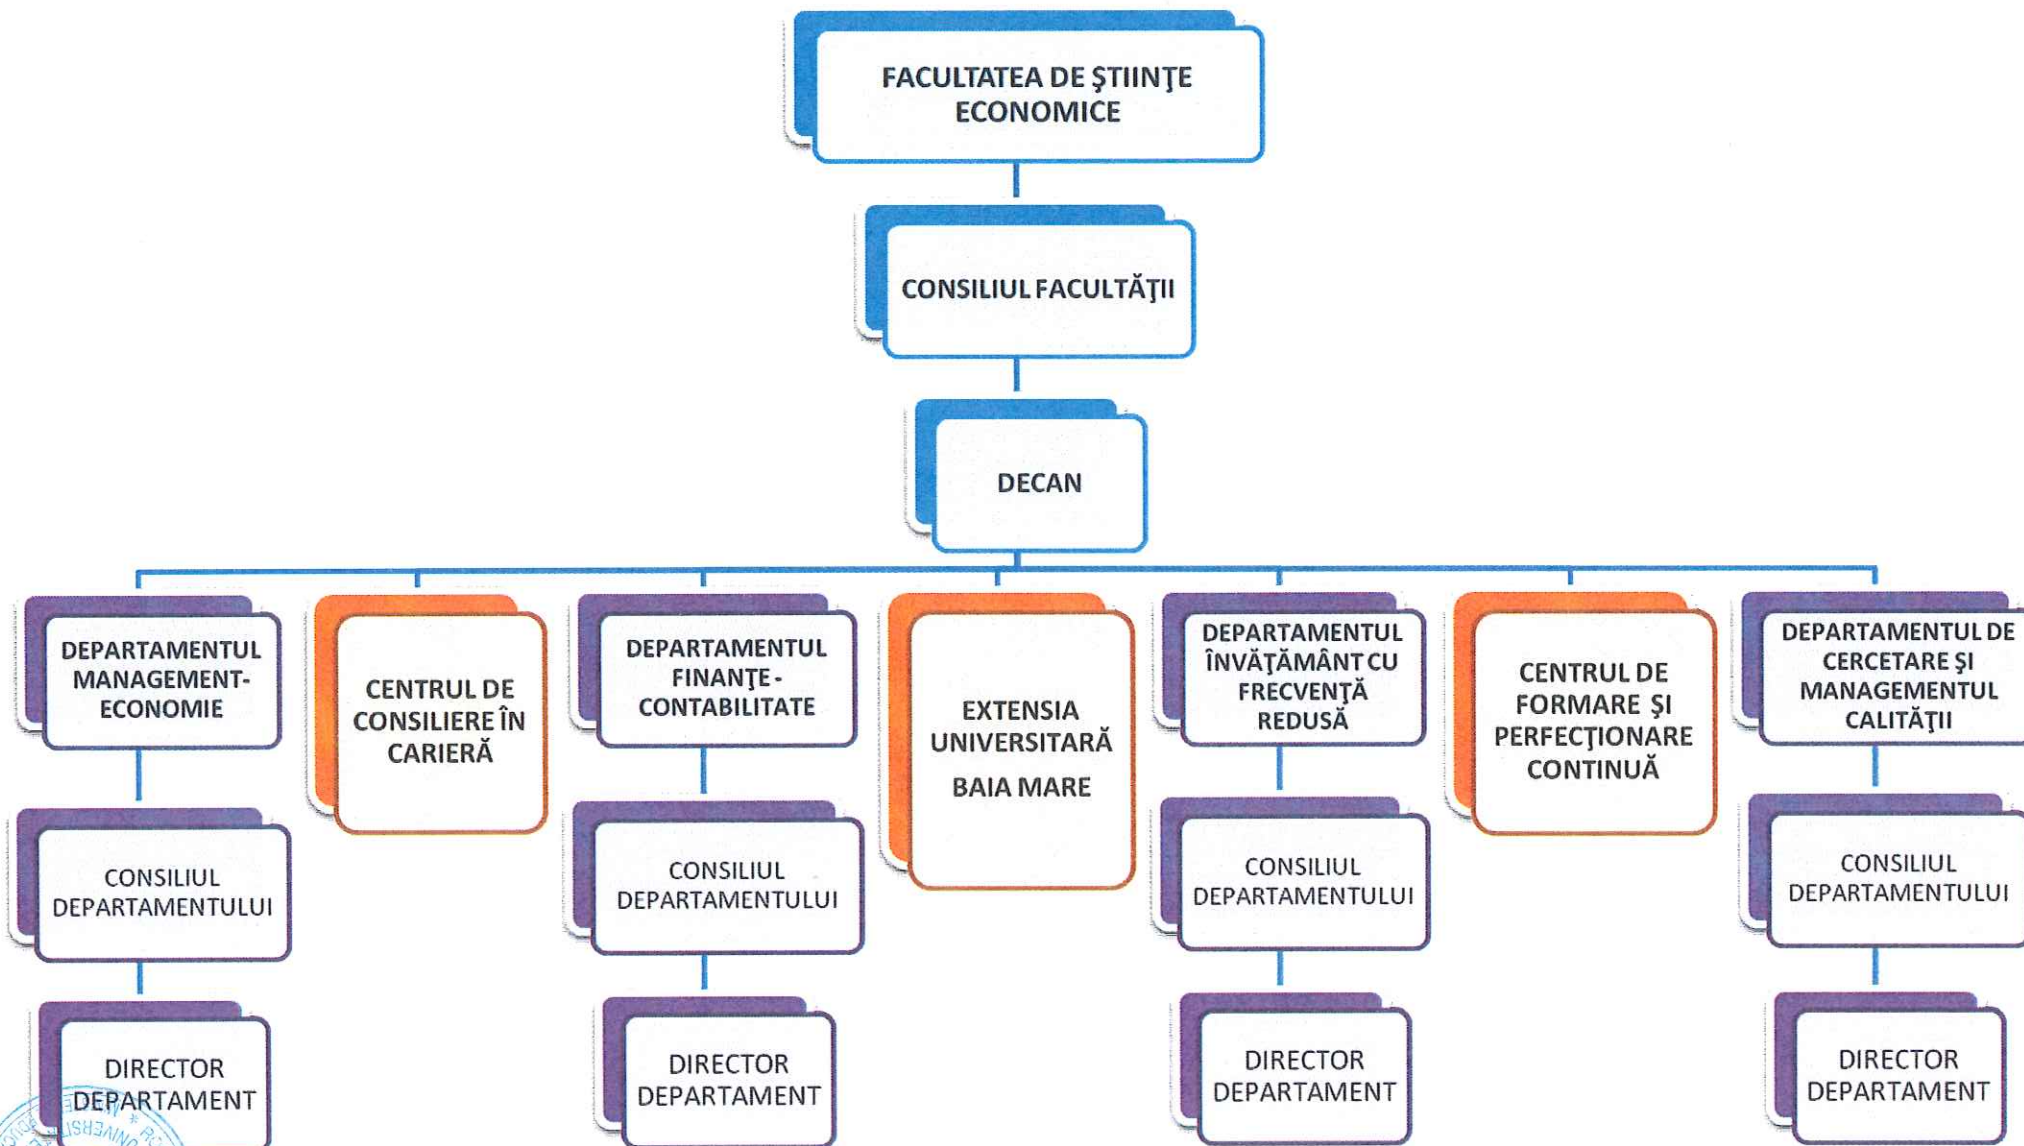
FACULTATEA DE ŞTIINŢE ECONOMICE

CONSILIUL FACULTĂŢII

DECAN

DEPARTAMENTUL MANAGEMENT-ECONOMIE

CONSILIUL DEPARTAMENTULUI

DIRECTOR DEPARTAMENT

CENTRUL DE CONSILIERE ÎN CARIERĂ

DEPARTAMENTUL FINANŢE - CONTABILITATE

CONSILIUL DEPARTAMENTULUI

DIRECTOR DEPARTAMENT

EXTENSIA UNIVERSITARĂ BAIA MARE

DEPARTAMENTUL ÎNVĂŢĂMÂNT CU FRECVENŢĂ REDUSĂ

CONSILIUL DEPARTAMENTULUI

DIRECTOR DEPARTAMENT

CENTRUL DE FORMARE ŞI PERFECŢIONARE CONTINUĂ

DEPARTAMENTUL DE CERCETARE ŞI MANAGEMENTUL CALITĂŢII

CONSILIUL DEPARTAMENTULUI

DIRECTOR DEPARTAMENT

UNIVERSITATEA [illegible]